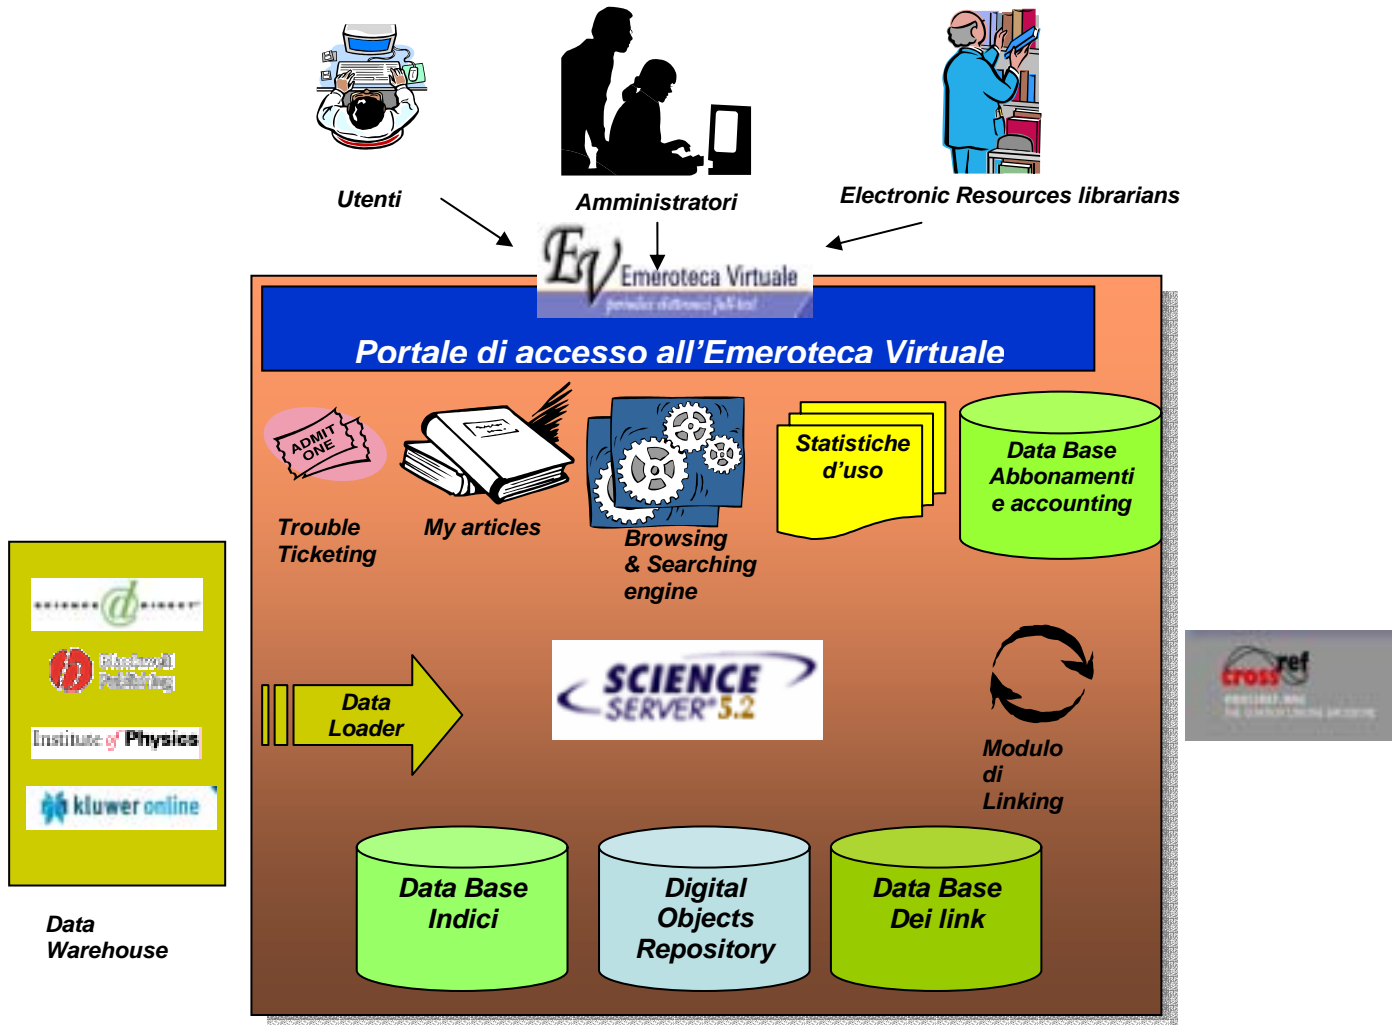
Utenti

Amministratori

Electronic Resources librarians

EV Emeroteca Virtuale

periodici elettronici full-text

Portale di accesso all'Emeroteca Virtuale

ADMIT ONE

Trouble Ticketing

My articles

Browsing & Searching engine

Statistiche d'uso

Data Base Abbonamenti e accounting

SCIENCE DIRECT

Blackwell Publishing

Institute of Physics

kluwer online

Data Warehouse

Data Loader

SCIENCE SERVER 5.2

Modulo di Linking

crossref

Data Base Indici

Digital Objects Repository

Data Base Dei link